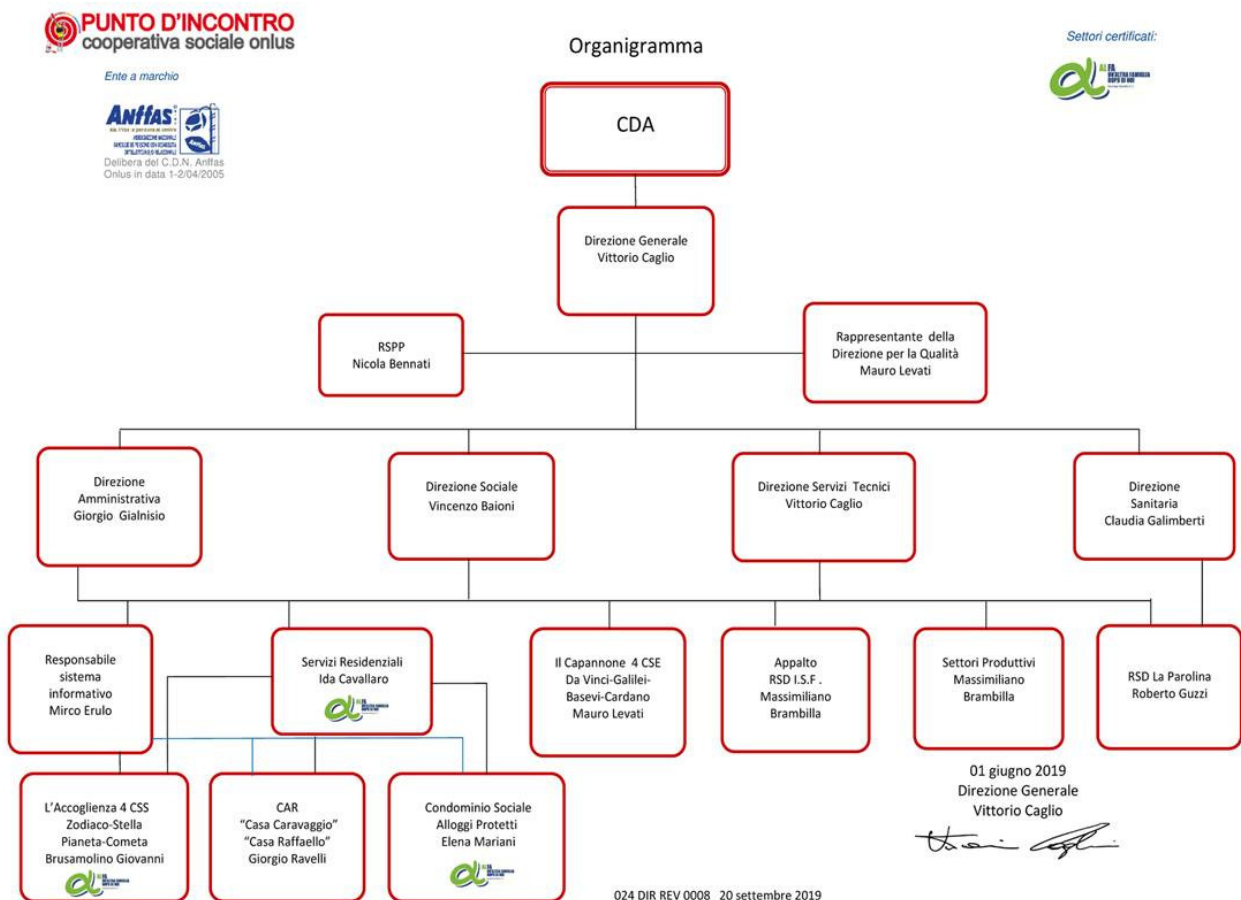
PUNTO D'INCONTRO
cooperativa sociale onlus

Ente a marchio

Anffas

Delibera del C.D.N. Anffas Onlus in data 1-2/04/2005

Organigramma

Settori certificati:

CDA

Direzione Generale
Vittorio Caglio

RSPP
Nicola Bennati

Rappresentante della Direzione per la Qualità
Mauro Levati

Direzione Amministrativa
Giorgio Gialnisio

Direzione Sociale
Vincenzo Baioni

Direzione Servizi Tecnici
Vittorio Caglio

Direzione Sanitaria
Claudia Galimberti

Responsabile sistema informativo
Mirco Erulo

Servizi Residenziali
Ida Cavallaro

Il Capannone 4 CSE
Da Vinci-Galilei-Basevi-Cardano
Mauro Levati

Appalto
RSD I.S.F .
Massimiliano Brambilla

Settori Produttivi
Massimiliano Brambilla

RSD La Parolina
Roberto Guzzi

L'Accoglienza 4 CSS
Zodiaco-Stella
Pianeta-Cometa
Brusamolino Giovanni

CAR
"Casa Caravaggio"
"Casa Raffaello"
Giorgio Ravelli

Condominio Sociale
Alloggi Protetti
Elena Mariani

01 giugno 2019
Direzione Generale
Vittorio Caglio

024 DIR REV 0008 20 settembre 2019